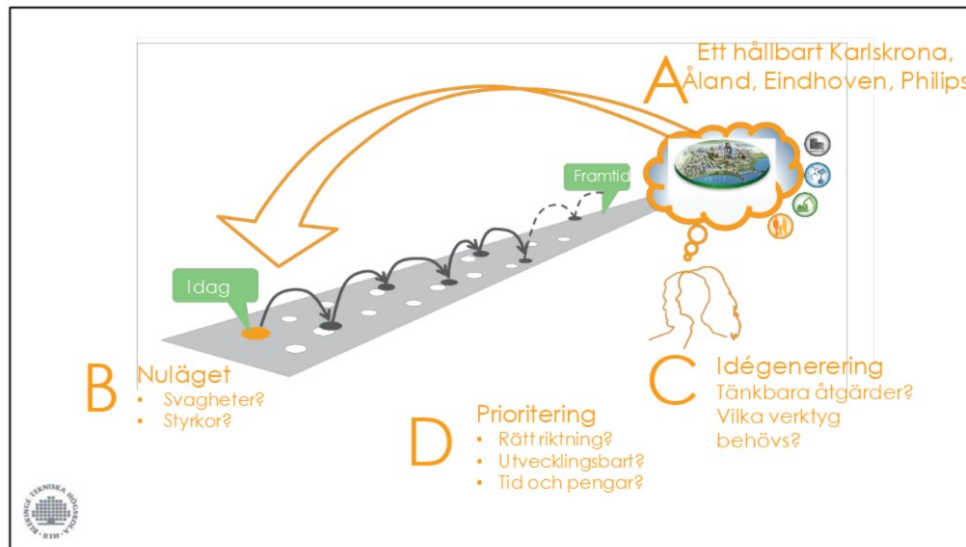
A

Ett hållbart Karlskrona, Åland, Eindhoven, Philips

Framtid

Idag

B

Nuläget
• Svagheter?
• Styrkor?

D

Prioritering
• Rätt riktning?
• Utvecklingsbart?
• Tid och pengar?

C

Idégenerering
Tänkbara åtgärder?
Vilka verktyg behövs?

BLEKINGE TEKNISKA HÖGSKOLA BTH